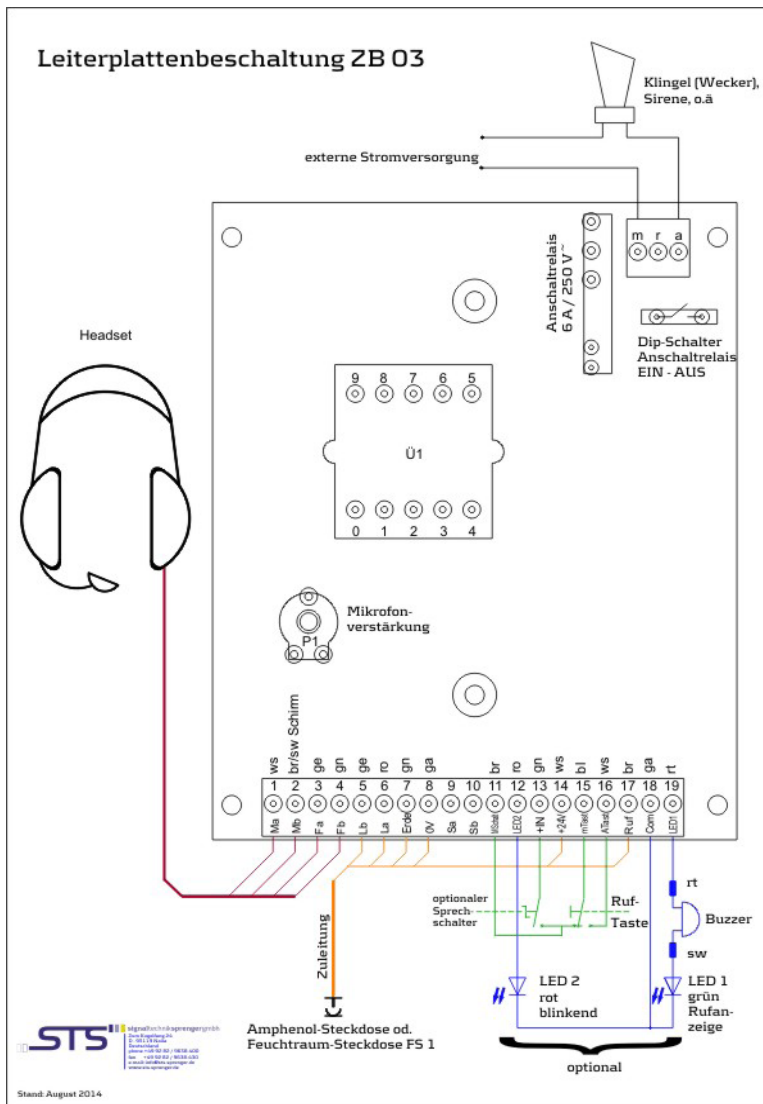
Leiterplattenbeschaltung ZB 03

Klingel (Wecker), Sirene, o.ä

externe Stromversorgung

m r a

Anschaltrelais 6 A / 250 V~

Dip-Schalter Anschaltrelais EIN - AUS

Headset

9 8 7 6 5

Ü1

0 1 2 3 4

Mikrofon-verstärkung

P1

| ws | br/sw Schirm | ge | gn | ge | ro | gn | ga | | | br | ro | gn | ws | bl | ws | br | ga | rt |
|---|---|---|---|---|---|---|---|---|---|---|---|---|---|---|---|---|---|---|
| 1 | 2 | 3 | 4 | 5 | 6 | 7 | 8 | 9 | 10 | 11 | 12 | 13 | 14 | 15 | 16 | 17 | 18 | 19 |
| Ma | Mb | Fa | Fb | Lb | La | Erde | 0V | Sa | Sb | MSchalt | LED2 | +IN | +24V | mTast | ATast | Ruf | Com | LED1 |

optionaler Sprech-schalter

Ruf-Taste

rt

Buzzer

sw

Zuleitung

LED 2 rot blinkend

LED 1 grün Rufan-zeige

Amphenol-Steckdose od. Feuchtraum-Steckdose FS 1

optional

STS signaltechnikspreenger gmbh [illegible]

Stand: August 2014